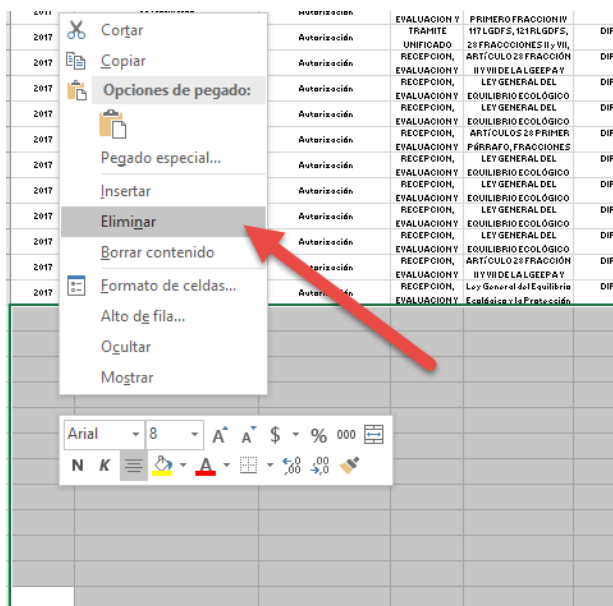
| 2017 | | Autorización | EVALUACION Y | PRIMERO FRACCION IV | |
|---|---|---|---|---|---|
| 2017 | | Autorización | TRAMITE UNIFICADO | 117 LGDFS, 121 RLGDFS, 28 FRACCIONES II y VII, | DIF |
| 2017 | | Autorización | RECEPCION, EVALUACION Y | ARTÍCULO 28 FRACCIÓN II Y VII DE LA LGEEPA Y | DIF |
| 2017 | | Autorización | RECEPCION, EVALUACION Y | LEY GENERAL DEL EQUILIBRIO ECOLÓGICO | DIF |
| 2017 | | Autorización | RECEPCION, EVALUACION Y | LEY GENERAL DEL EQUILIBRIO ECOLÓGICO | DIF |
| 2017 | | Autorización | RECEPCION, EVALUACION Y | ARTÍCULOS 28 PRIMER PÁRRAFO, FRACCIONES | DIF |
| 2017 | | Autorización | RECEPCION, EVALUACION Y | LEY GENERAL DEL EQUILIBRIO ECOLÓGICO | DIF |
| 2017 | | Autorización | RECEPCION, EVALUACION Y | LEY GENERAL DEL EQUILIBRIO ECOLÓGICO | DIF |
| 2017 | | Autorización | RECEPCION, EVALUACION Y | LEY GENERAL DEL EQUILIBRIO ECOLÓGICO | DIF |
| 2017 | | Autorización | RECEPCION, EVALUACION Y | LEY GENERAL DEL EQUILIBRIO ECOLÓGICO | DIF |
| 2017 | | Autorización | RECEPCION, EVALUACION Y | ARTÍCULO 28 FRACCIÓN II Y VII DE LA LGEEPA Y | DIF |
| 2017 | | Autorización | RECEPCION, EVALUACION Y | Ley General del Equilibrio Ecológico y la Protección | DIF |

Cortar
Copiar
Opciones de pegado:
Pegado especial...
Insertar
Eliminar
Borrar contenido
Formato de celdas...
Alto de fila...
Ocultar
Mostrar

Arial 8 A A $ % 000
N K A